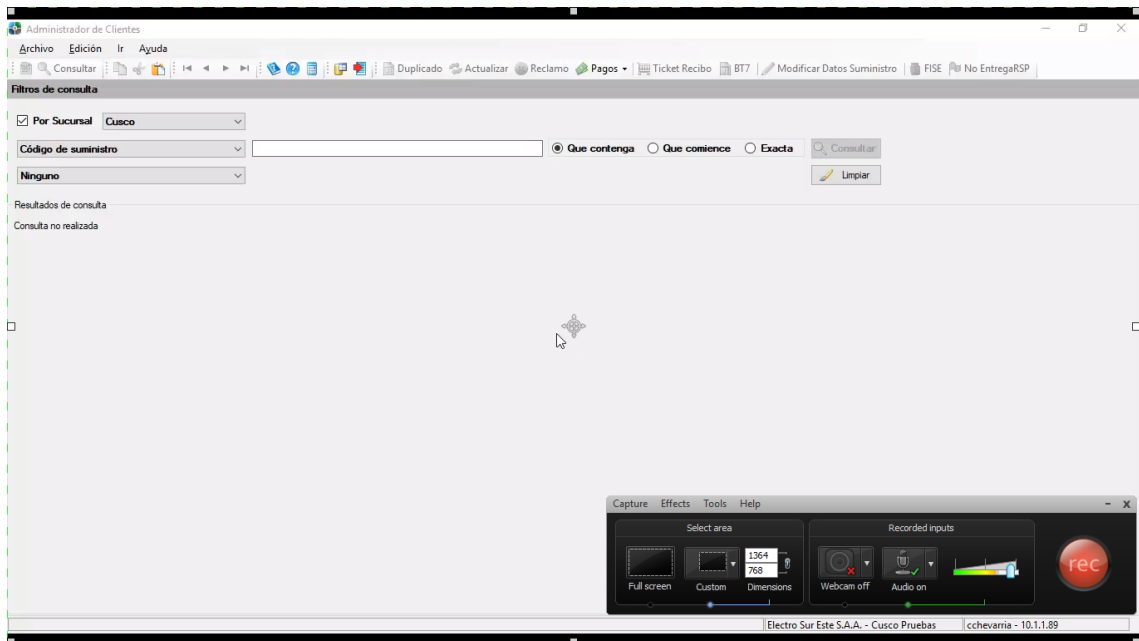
Administrador de Clientes

Archivo Edición Ir Ayuda

Consultar Duplicado Actualizar Reclamo Pagos Ticket Recibo BT7 Modificar Datos Suministro FISE No EntregaRSP

Filtros de consulta

Por Sucursal Cusco

Código de suministro

Que contenga Que comience Exacta Consultar

Ninguno

Limpiar

Resultados de consulta

Consulta no realizada

Capture Effects Tools Help

Select area

Full screen Custom 1364 768 Dimensions

Recorded inputs

Webcam off Audio on

rec

Electro Sur Este S.A.A. - Cusco Pruebas cchevarria - 10.1.1.89